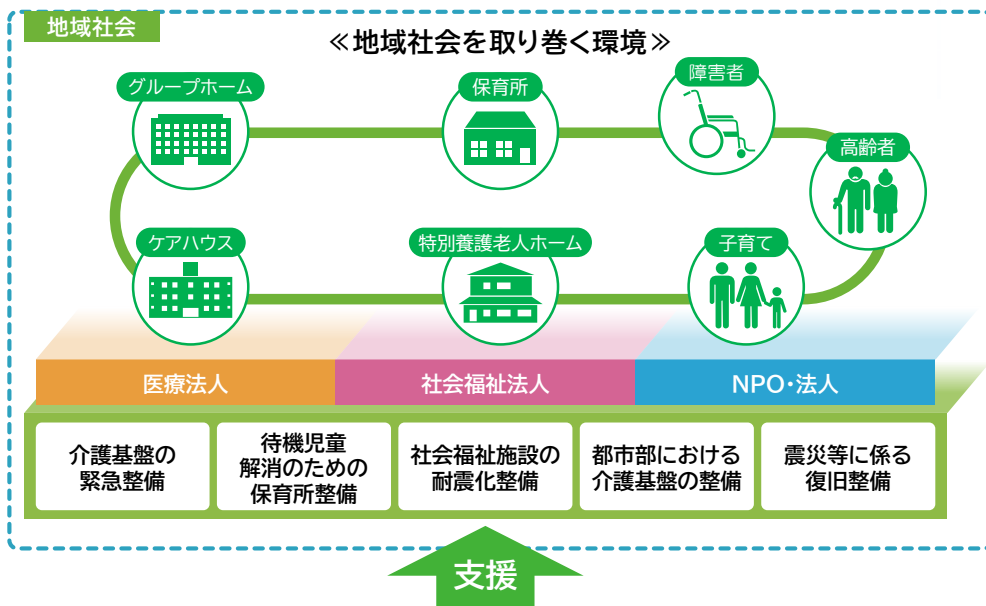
地域社会

≪地域社会を取り巻く環境≫

グループホーム

保育所

障害者

高齢者

ケアハウス

特別養護老人ホーム

子育て

医療法人

社会福祉法人

NPO・法人

介護基盤の緊急整備

待機児童解消のための保育所整備

社会福祉施設の耐震化整備

都市部における介護基盤の整備

震災等に係る復旧整備

支援